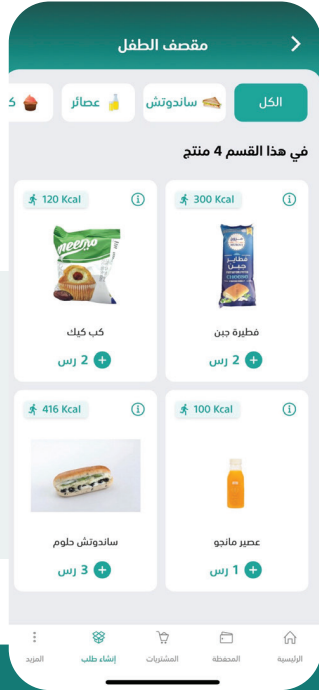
مقصف الطفل

الكل
ساندوتش
عصائر
ك

في هذا القسم 4 منتج

300 Kcal
فطيرة جبن
2 رس

120 Kcal
meemo
كب كيك
2 رس

100 Kcal
عصير مانجو
1 رس

416 Kcal
ساندوتش حلوم
3 رس

الرئيسية
المحفظة
المشتريات
إنشاء طلب
المزيد